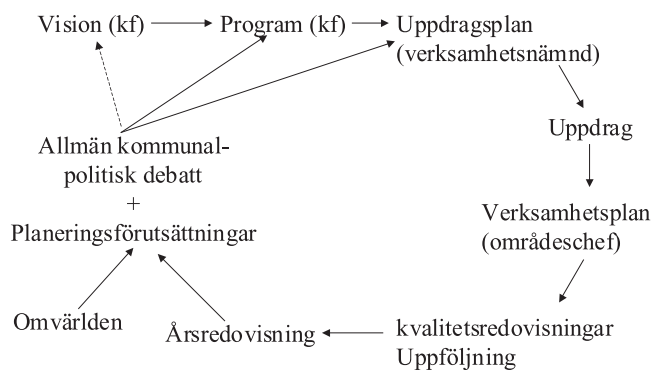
Vision (kf)

Program (kf)

Uppdragsplan (verksamhetsnämnd)

Allmän kommunalpolitisk debatt + Planeringsförutsättningar

Uppdrag

Verksamhetsplan (områdeschef)

Omvärlden

Årsredovisning

kvalitetsredovisningar Uppföljning